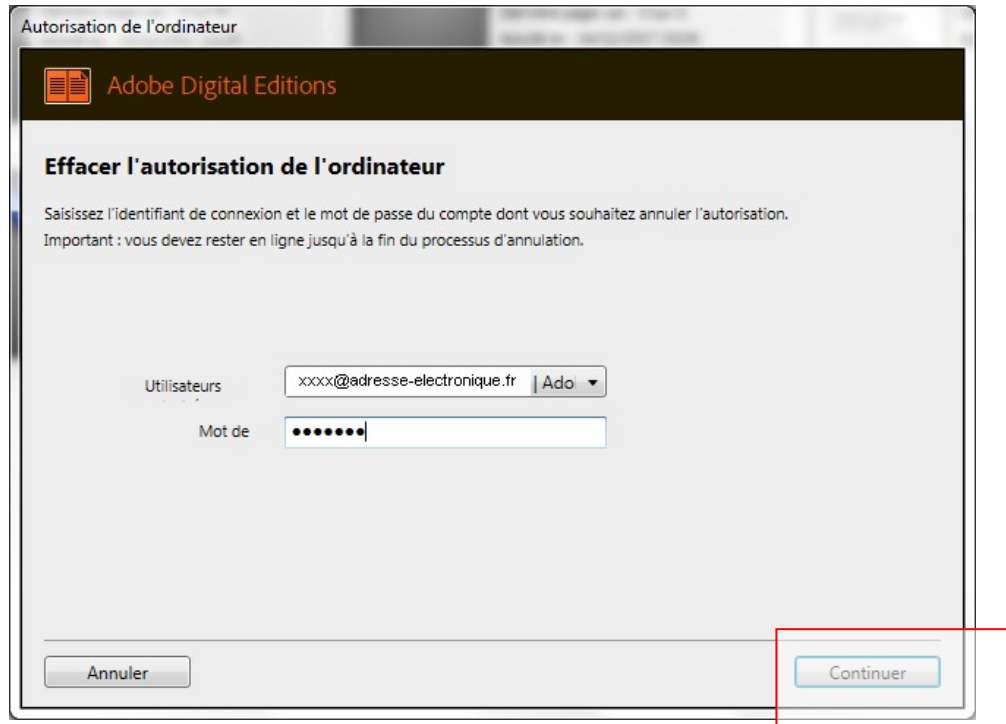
Autorisation de l'ordinateur

Adobe Digital Editions

Effacer l'autorisation de l'ordinateur

Saisissez l'identifiant de connexion et le mot de passe du compte dont vous souhaitez annuler l'autorisation.
Important : vous devez rester en ligne jusqu'à la fin du processus d'annulation.

Utilisateurs

xxxx@adresse-electronique.fr | Ado

Mot de

•••••••

Annuler

Continuer